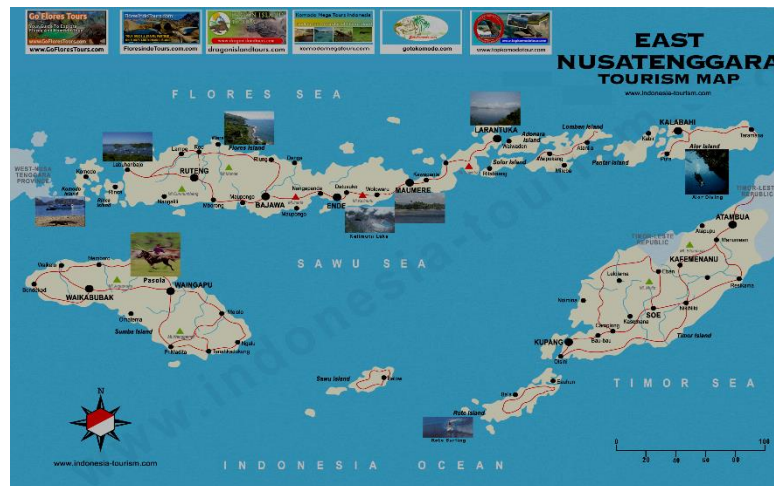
Go Flores Tours
www.GoFloresTours.com
FloresIndoTours.com
dragonislandtours.com
komodomegatours.com
gotokomodo.com
www.topkomodotour.com

EAST NUSATENGGARA TOURISM MAP
www.indonesia-tourism.com

FLORES SEA

WEST NUSA TENGGARA PROVINCE
Komodo Island
Labuhanbajo
Rinca Island
RUTENG
Flores Island
BAJAWA
ENDE
MAUMERE
LARANTUKA
Adonara Island
Lembata Island
Solor Island
Pantar Island
Alor Island
KALABAHI
ATAMBUA
KAFEMENANU
TIMOR LESTE REPUBLIC
SOE
KUPANG
Timor Island
Rote Island
Sawu Island
Sumba Island
WAIKABUBAK
WAINGAPU
Kelimutu Lake

SAWU SEA

TIMOR SEA

INDONESIA OCEAN

N

www.indonesia-tourism.com

www.indonesia-tourism.com